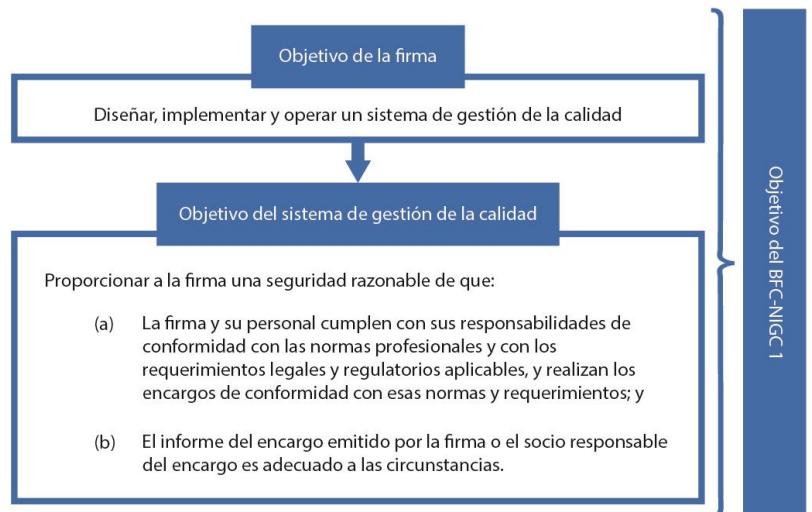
Objetivo de la firma

Diseñar, implementar y operar un sistema de gestión de la calidad

Objetivo del sistema de gestión de la calidad

Proporcionar a la firma una seguridad razonable de que:

(a) La firma y su personal cumplen con sus responsabilidades de conformidad con las normas profesionales y con los requerimientos legales y regulatorios aplicables, y realizan los encargos de conformidad con esas normas y requerimientos; y

(b) El informe del encargo emitido por la firma o el socio responsable del encargo es adecuado a las circunstancias.

Objetivo del BFC-NIGC 1